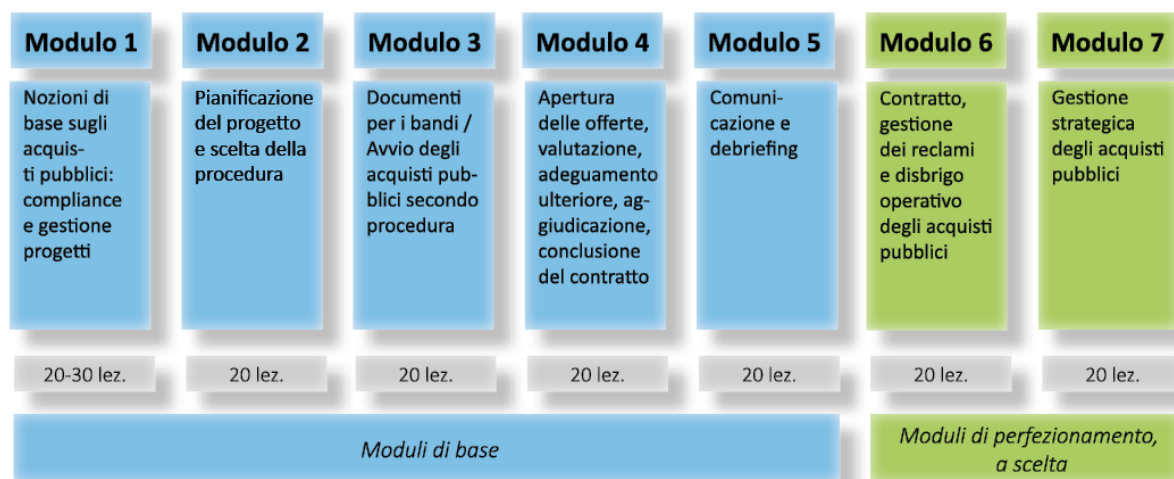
Modulo 1

Nozioni di base sugli acquisti pubblici: compliance e gestione progetti

20-30 lez.

Modulo 2

Pianificazione del progetto e scelta della procedura

20 lez.

Modulo 3

Documenti per i bandi / Avvio degli acquisti pubblici secondo procedura

20 lez.

Modulo 4

Apertura delle offerte, valutazione, adeguamento ulteriore, aggiudicazione, conclusione del contratto

20 lez.

Modulo 5

Comunicazione e debriefing

20 lez.

Modulo 6

Contratto, gestione dei reclami e disbrigo operativo degli acquisti pubblici

20 lez.

Modulo 7

Gestione strategica degli acquisti pubblici

20 lez.

Moduli di base

Moduli di perfezionamento, a scelta